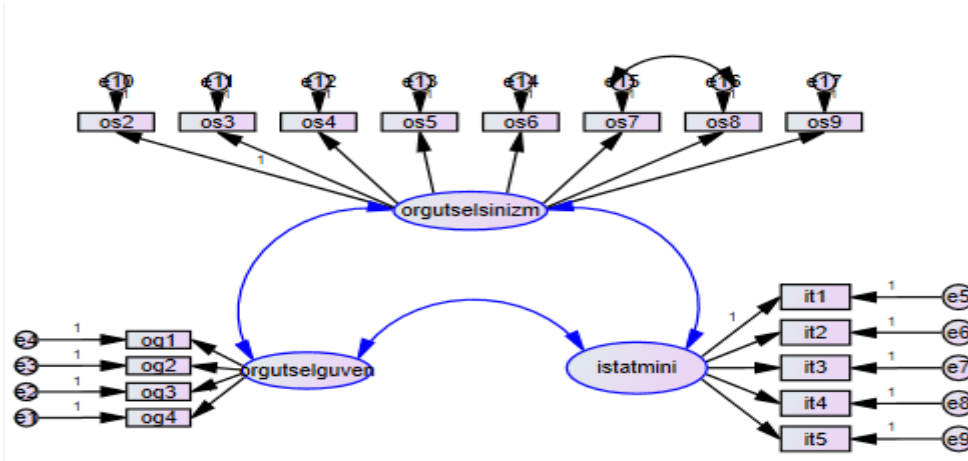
e10
1
e11
1
e12
1
e13
1
e14
1
e15
1
e16
1
e17
1

os2
os3
os4
os5
os6
os7
os8
os9

1

orgutselsinizm

e4
1
e3
1
e2
1
e1
1

og1
og2
og3
og4

orgutselguven

istatmini

1

it1
it2
it3
it4
it5

1
e5
1
e6
1
e7
1
e8
1
e9